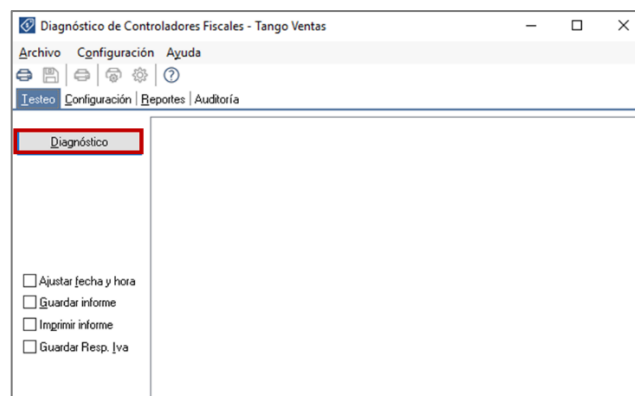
Diagnóstico de Controladores Fiscales - Tango Ventas

Archivo Configuración Ayuda

Testeo | Configuración | Reportes | Auditoría

Diagnóstico

Ajustar fecha y hora
Guardar informe
Imprimir informe
Guardar Resp. Iva